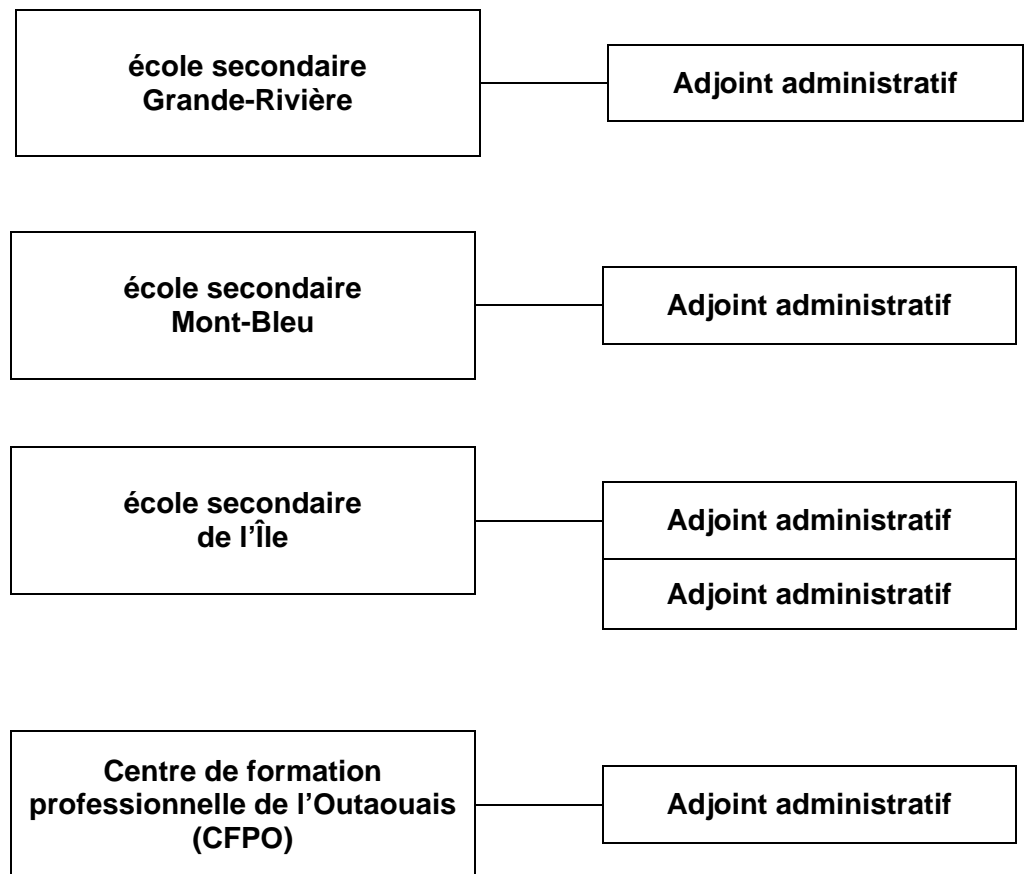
école secondaire Grande-Rivière

Adjoint administratif

école secondaire Mont-Bleu

Adjoint administratif

école secondaire de l'Île

Adjoint administratif

Adjoint administratif

Centre de formation professionnelle de l'Outaouais (CFPO)

Adjoint administratif